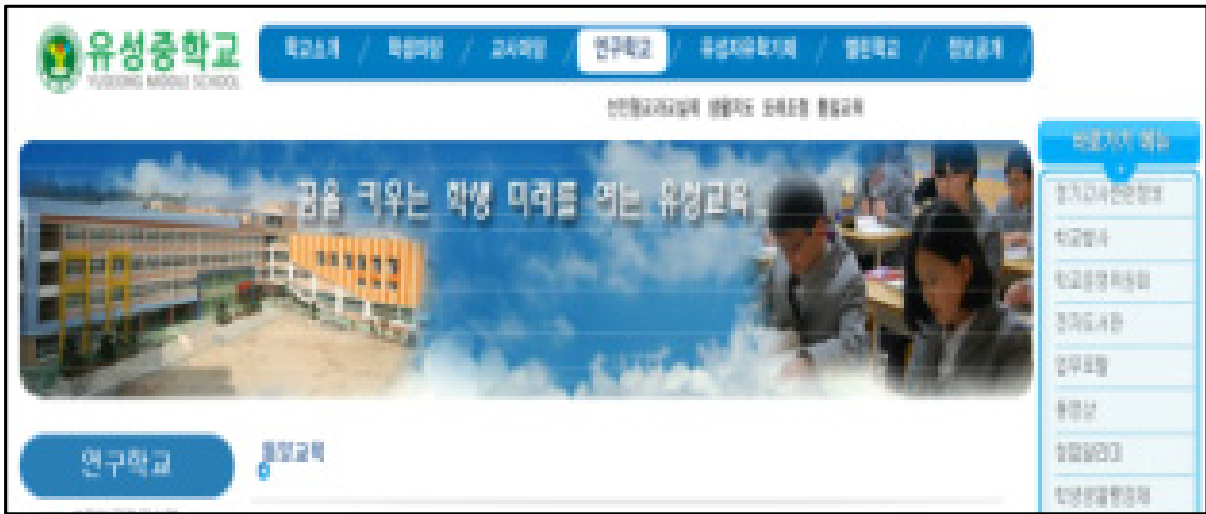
유성중학교
YUSEONG MIDDLE SCHOOL

학교소개 / 학생마당 / 교사마당 / 연구학교 / 유성지유학기제 / 열린학교 / 정보공개

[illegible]

꿈을 키우는 학생 미래를 여는 유성교육

바로가기 메뉴

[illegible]
학교알리
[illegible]
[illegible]
업무포털
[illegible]
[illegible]
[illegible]

연구학교

통합교육